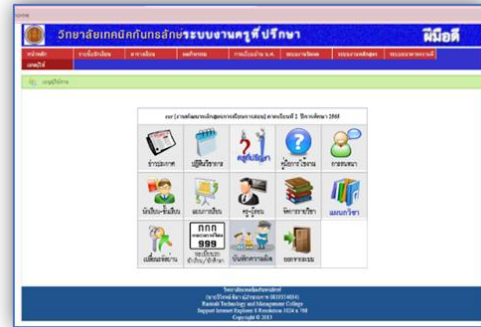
วิทยาลัยเทคนิคกันทรลักษ์ระบบงานครูที่ปรึกษา

หน้าหลัก

เมนูที่ปรึกษา

ข่าวประกาศ

ปฏิทินวิชาการ

คู่มือการใช้งาน

นักเรียน-นักศึกษา

ครู-ผู้สอน

จัดการรายวิชา

แผนกวิชา

เปลี่ยนรหัสผ่าน

999

บันทึกการเยี่ยม

ออกจากระบบ

Kantarak Technology and Management College
Support Internet Explorer 8 Resolution 1024 x 768
Copyright © 2013